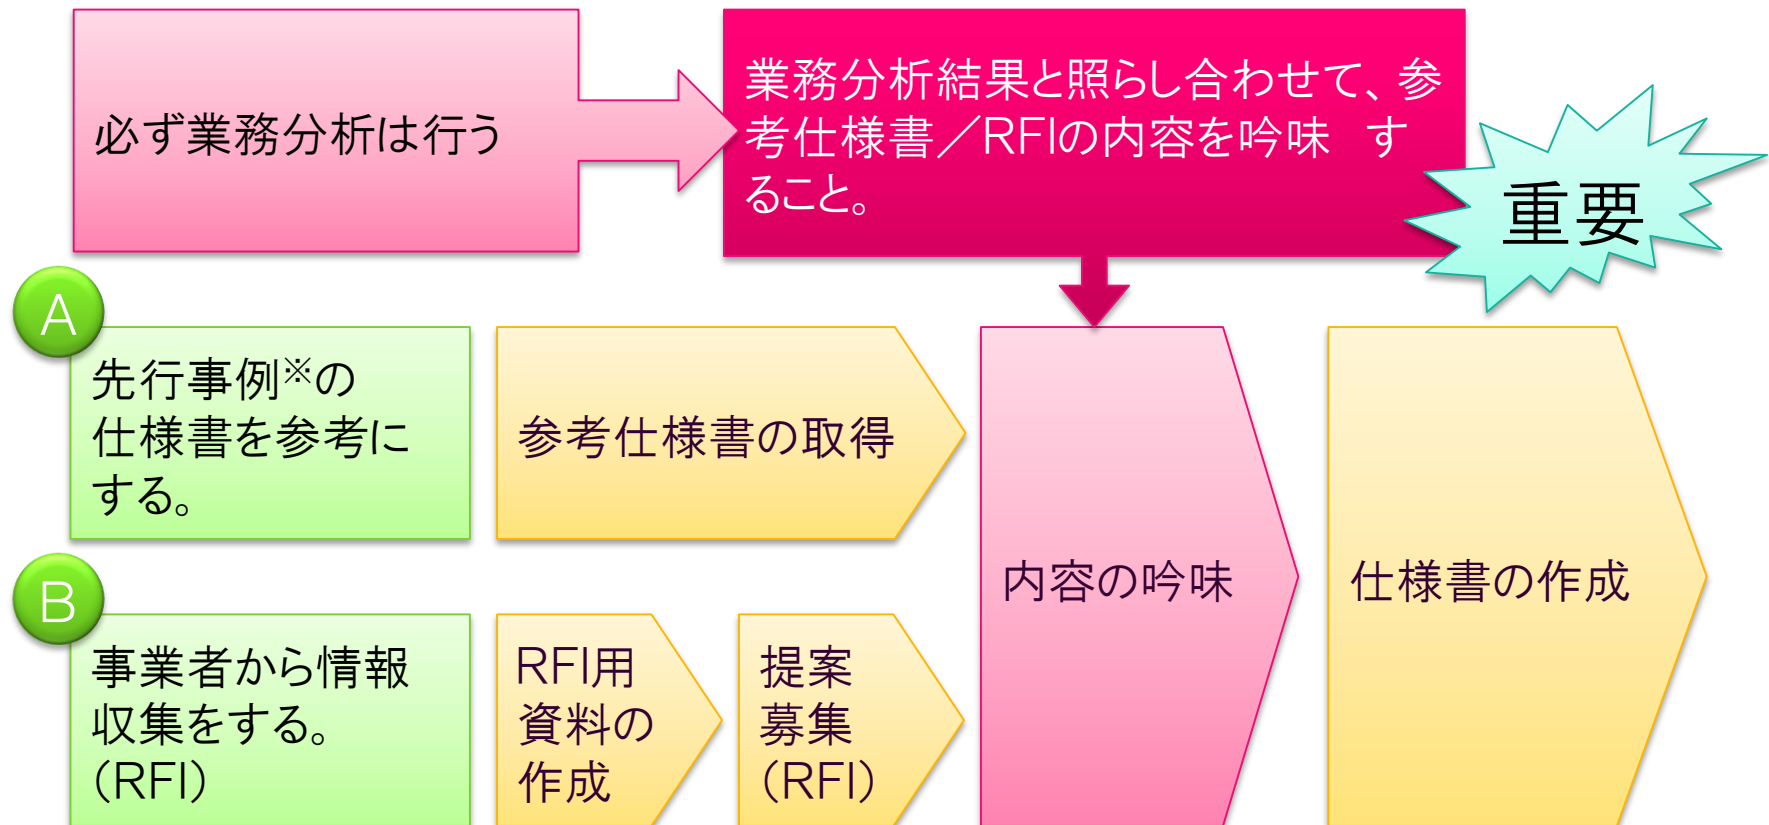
必ず業務分析は行う

業務分析結果と照らし合わせて、参考仕様書／RFIの内容を吟味　すること。

重要

A

先行事例※の仕様書を参考にする。

参考仕様書の取得

B

事業者から情報収集をする。(RFI)

RFI用資料の作成

提案募集(RFI)

内容の吟味

仕様書の作成